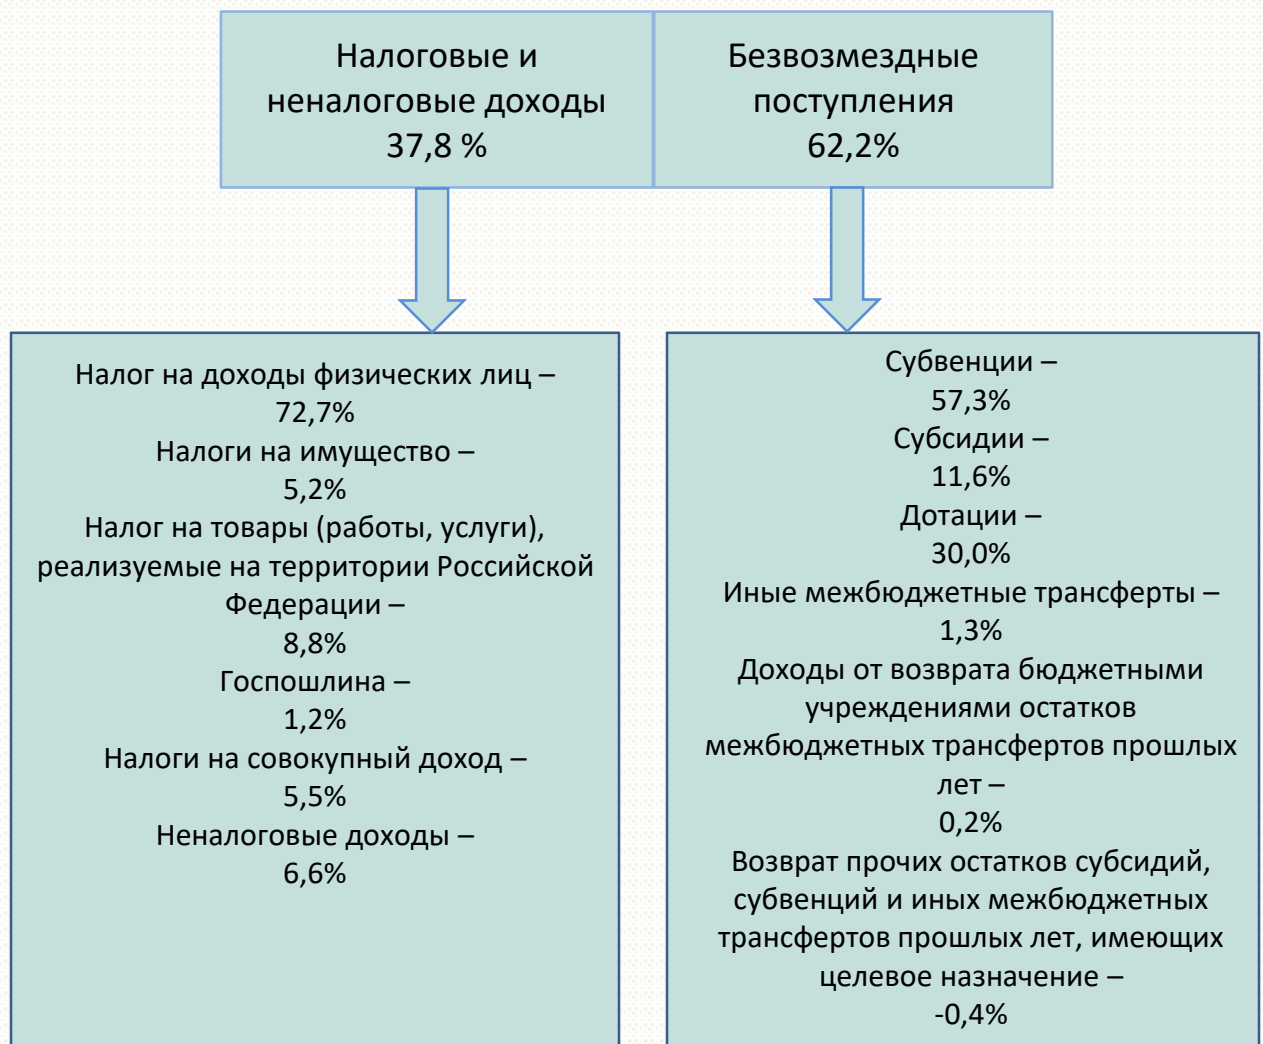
Налоговые и неналоговые доходы
37,8 %

Безвозмездные поступления
62,2%

Налог на доходы физических лиц –
72,7%
Налоги на имущество –
5,2%
Налог на товары (работы, услуги), реализуемые на территории Российской Федерации –
8,8%
Госпошлина –
1,2%
Налоги на совокупный доход –
5,5%
Неналоговые доходы –
6,6%

Субвенции –
57,3%
Субсидии –
11,6%
Дотации –
30,0%
Иные межбюджетные трансферты –
1,3%
Доходы от возврата бюджетными учреждениями остатков межбюджетных трансфертов прошлых лет –
0,2%
Возврат прочих остатков субсидий, субвенций и иных межбюджетных трансфертов прошлых лет, имеющих целевое назначение –
-0,4%